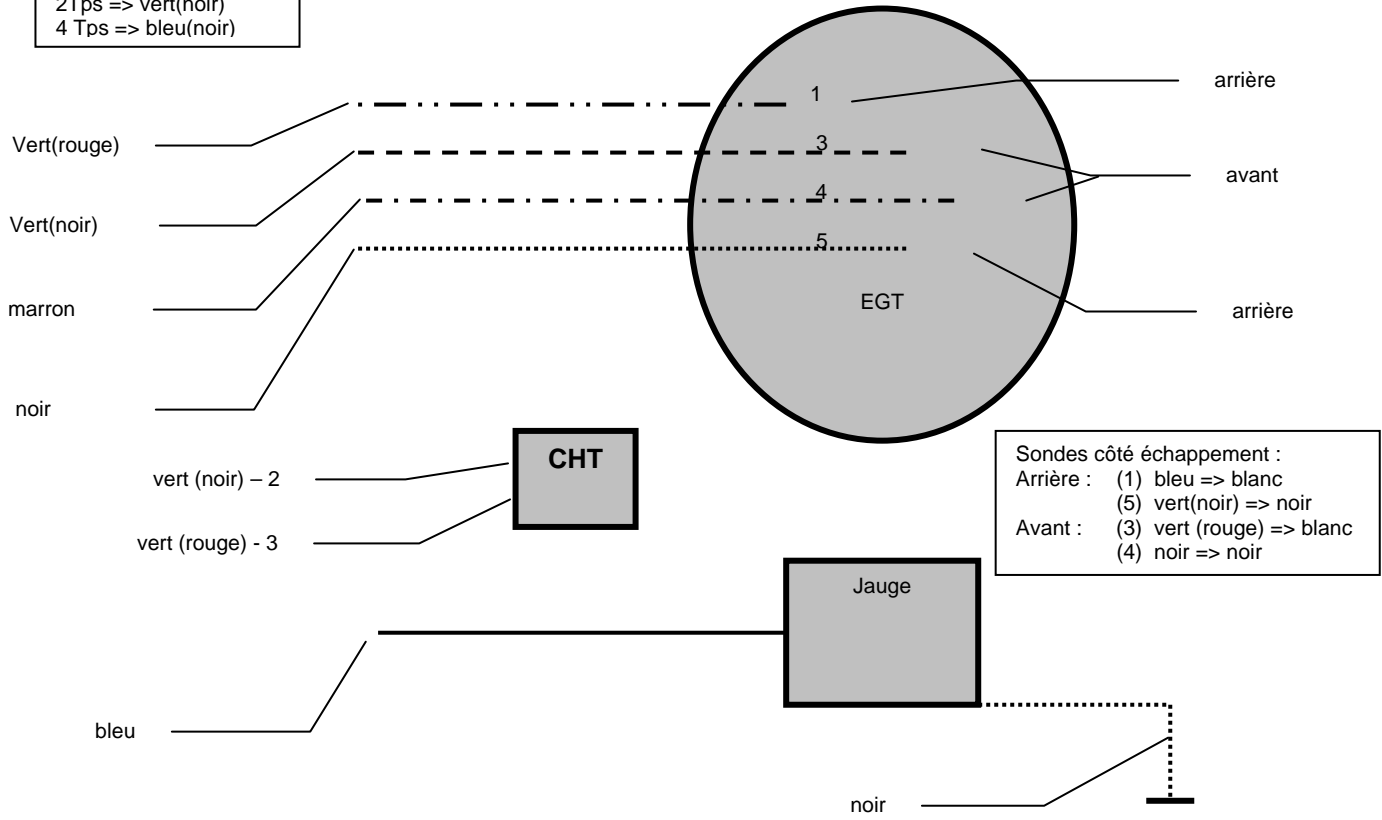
2Tps => vert(noir)
4 Tps => bleu(noir)

1
arrière
Vert(rouge)
3
avant
Vert(noir)
4
5
marron
EGT
arrière
noir

CHT
vert (noir) – 2
vert (rouge) - 3

Sondes côté échappement :
Arrière : (1) bleu => blanc
(5) vert(noir) => noir
Avant : (3) vert (rouge) => blanc
(4) noir => noir

Jauge
bleu
noir